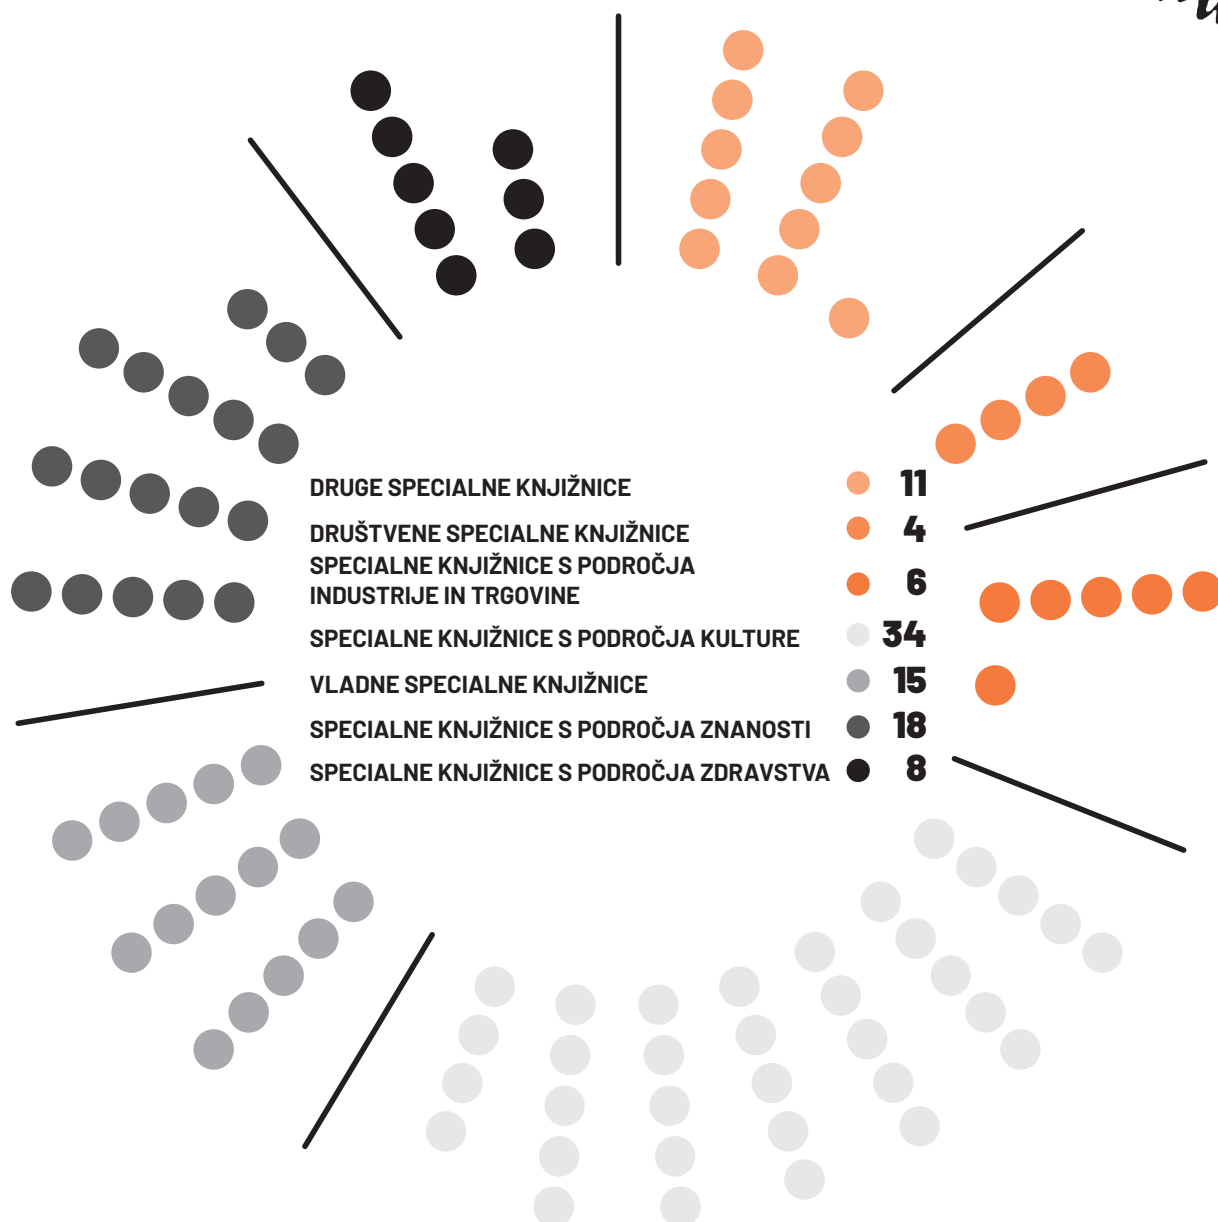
DRUGE SPECIALNE KNJIŽNICE 11
DRUŠTVENE SPECIALNE KNJIŽNICE 4
SPECIALNE KNJIŽNICE S PODROČJA INDUSTRIJE IN TRGOVINE 6
SPECIALNE KNJIŽNICE S PODROČJA KULTURE 34
VLADNE SPECIALNE KNJIŽNICE 15
SPECIALNE KNJIŽNICE S PODROČJA ZNANOSTI 18
SPECIALNE KNJIŽNICE S PODROČJA ZDRAVSTVA 8